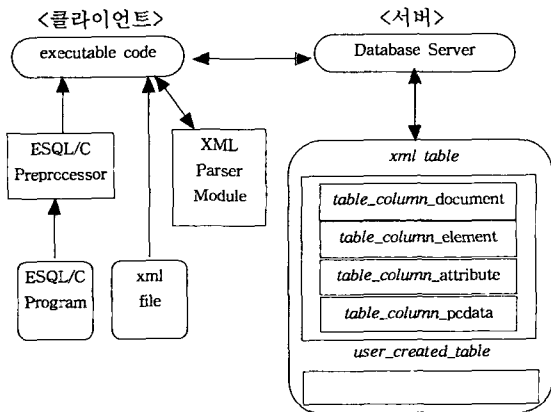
<클라이언트>

<서버>

executable code

Database Server

ESQL/C Preprcocessor

XML Parser Module

xml table

table_column_document

table_column_element

table_column_attribute

table_column_pcdata

user_created_table

ESQL/C Program

xml file